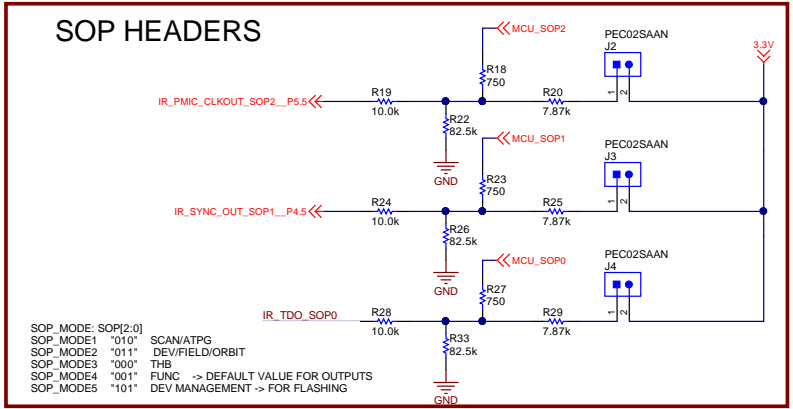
SOP HEADERS

MCU_SOP2
PEC02SAAN
J2
3.3V
R18
750
R19
R20
IR_PMIC_CLKOUT_SOP2__P5.5
10.0k
7.87k
1
2
R22
82.5k
GND

MCU_SOP1
PEC02SAAN
J3
R23
750
R24
R25
IR_SYNC_OUT_SOP1__P4.5
10.0k
7.87k
1
2
R26
82.5k
GND

MCU_SOP0
PEC02SAAN
J4
R27
750
IR_TDO_SOP0
R28
R29
10.0k
7.87k
1
2
R33
82.5k
GND

SOP_MODE: SOP[2:0]
SOP_MODE1 "010" SCAN/ATPG
SOP_MODE2 "011" DEV/FIELD/ORBIT
SOP_MODE3 "000" THB
SOP_MODE4 "001" FUNC -> DEFAULT VALUE FOR OUTPUTS
SOP_MODE5 "101" DEV MANAGEMENT -> FOR FLASHING